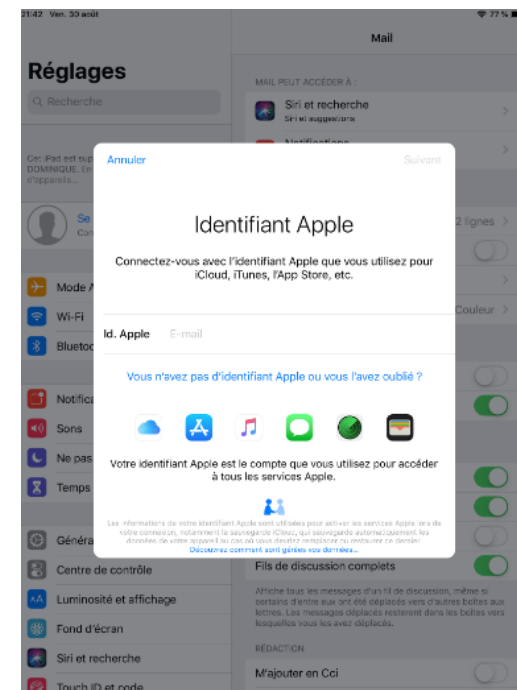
21:42 Ven. 30 août

77 %

Réglages

Recherche

Cet iPad est su DOMINIQUE. En d'appareils.

Se Con

Mode A

Wi-Fi

Bluetoo

Notifica

Sons

Ne pas

Temps

Généra

Centre de contrôle

Luminosité et affichage

Fond d'écran

Siri et recherche

Touch ID et code

Mail

MAIL PEUT ACCÉDER À :

Siri et recherche
Siri et suggestions

Notifications

2 lignes

Couleur

Fils de discussion complets

Affiche tous les messages d'un fil de discussion, même si certains d'entre eux ont été déplacés vers d'autres boîtes aux lettres. Les messages déplacés resteront dans les boîtes vers lesquelles vous les avez déplacés.

RÉDACTION

M'ajouter en Cci

Annuler

Suivant

Identifiant Apple

Connectez-vous avec l'identifiant Apple que vous utilisez pour iCloud, iTunes, l'App Store, etc.

Id. Apple E-mail

Vous n'avez pas d'identifiant Apple ou vous l'avez oublié ?

Votre identifiant Apple est le compte que vous utilisez pour accéder à tous les services Apple.

Les informations de votre identifiant Apple sont utilisées pour activer les services Apple lors de votre connexion, notamment la sauvegarde iCloud, qui sauvegarde automatiquement les données de votre appareil au cas où vous devriez remplacer ou restaurer ce dernier. Découvrez comment sont gérées vos données…